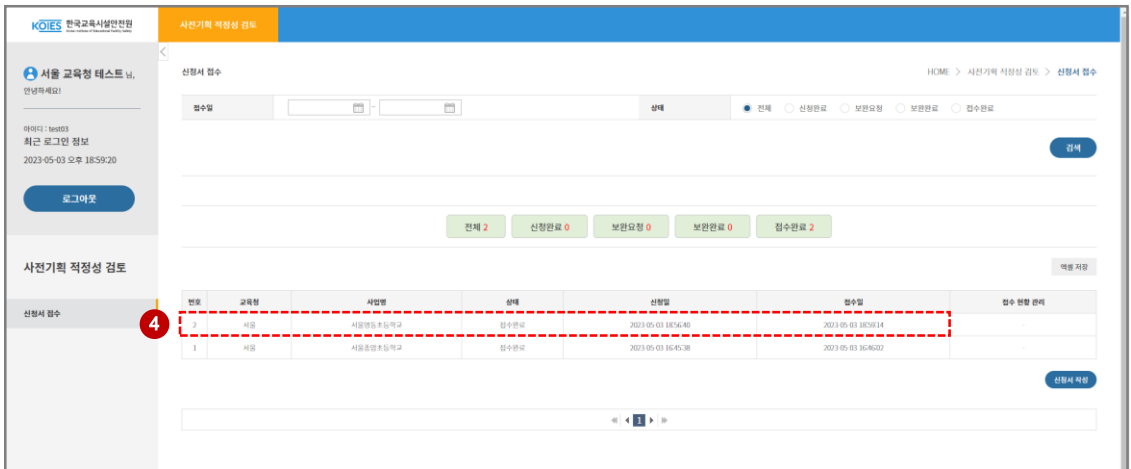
KOIES 한국교육시설안전원 Korea Institute of Educational Facility Safety

사전기획 적정성 검토

서울 교육청 테스트 님, 안녕하세요!

아이디 : test03
최근 로그인 정보
2023-05-03 오후 18:59:20

로그아웃

사전기획 적정성 검토

신청서 접수

신청서 접수

HOME > 사전기획 적정성 검토 > 신청서 접수

접수일 -

상태 전체 신청완료 보완요청 보완완료 접수완료

검색

전체 2 신청완료 0 보완요청 0 보완완료 0 접수완료 2

엑셀 저장

| 번호 | 교육청 | 사업명 | 상태 | 신청일 | 접수일 | 접수 현황 관리 |
|---|---|---|---|---|---|---|
| 2 | 서울 | 서울영등초등학교 | 접수완료 | 2023-05-03 18:56:40 | 2023-05-03 18:59:14 | - |
| 1 | 서울 | 서울중앙초등학교 | 접수완료 | 2023-05-03 16:45:38 | 2023-05-03 16:46:02 | - |

4

신청서 작성

1